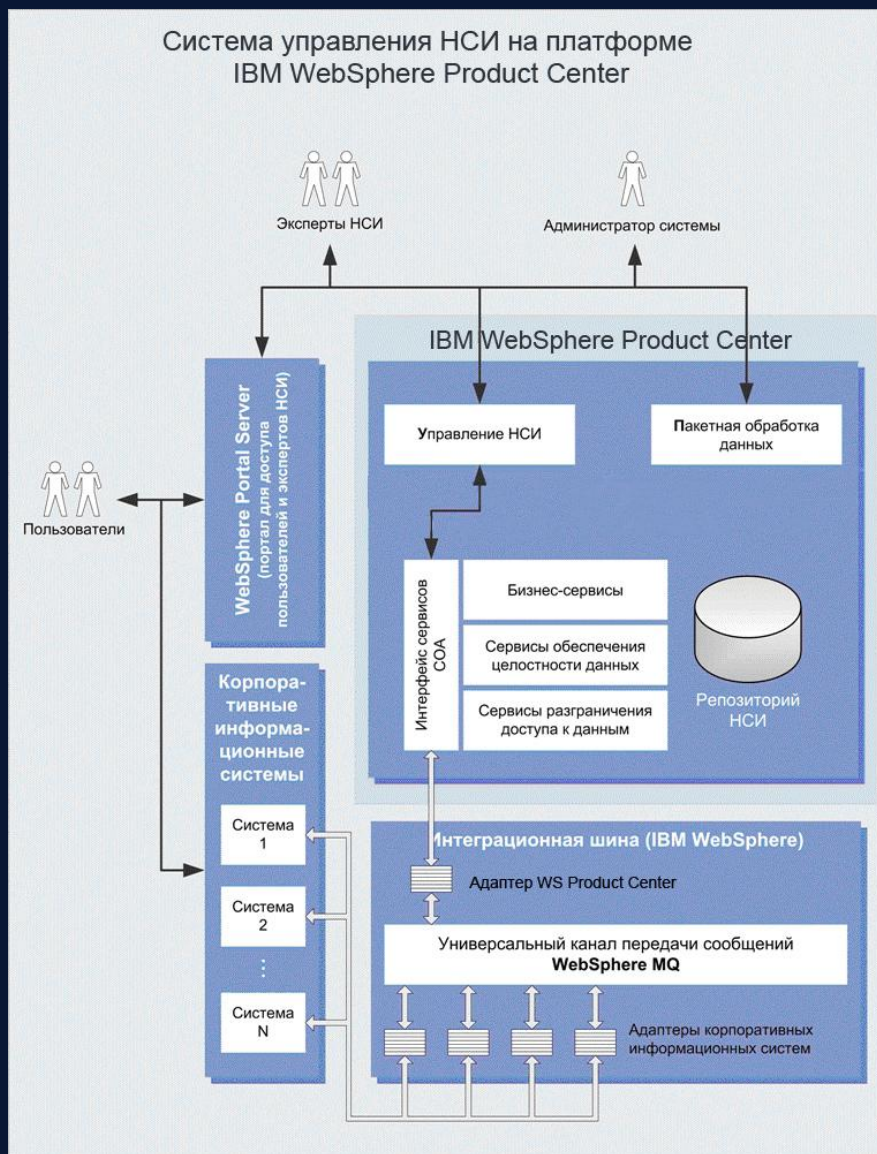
Система управления НСИ на платформе IBM WebSphere Product Center

Эксперты НСИ

Администратор системы

IBM WebSphere Product Center

WebSphere Portal Server (портал для доступа пользователей и экспертов НСИ)

Управление НСИ

Пакетная обработка данных

Пользователи

Интерфейс сервисов СОА

Бизнес-сервисы

Сервисы обеспечения целостности данных

Сервисы разграничения доступа к данным

Репозиторий НСИ

Корпоративные информационные системы

Система 1

Система 2

...

Система N

Интеграционная шина (IBM WebSphere)

Адаптер WS Product Center

Универсальный канал передачи сообщений WebSphere MQ

Адаптеры корпоративных информационных систем